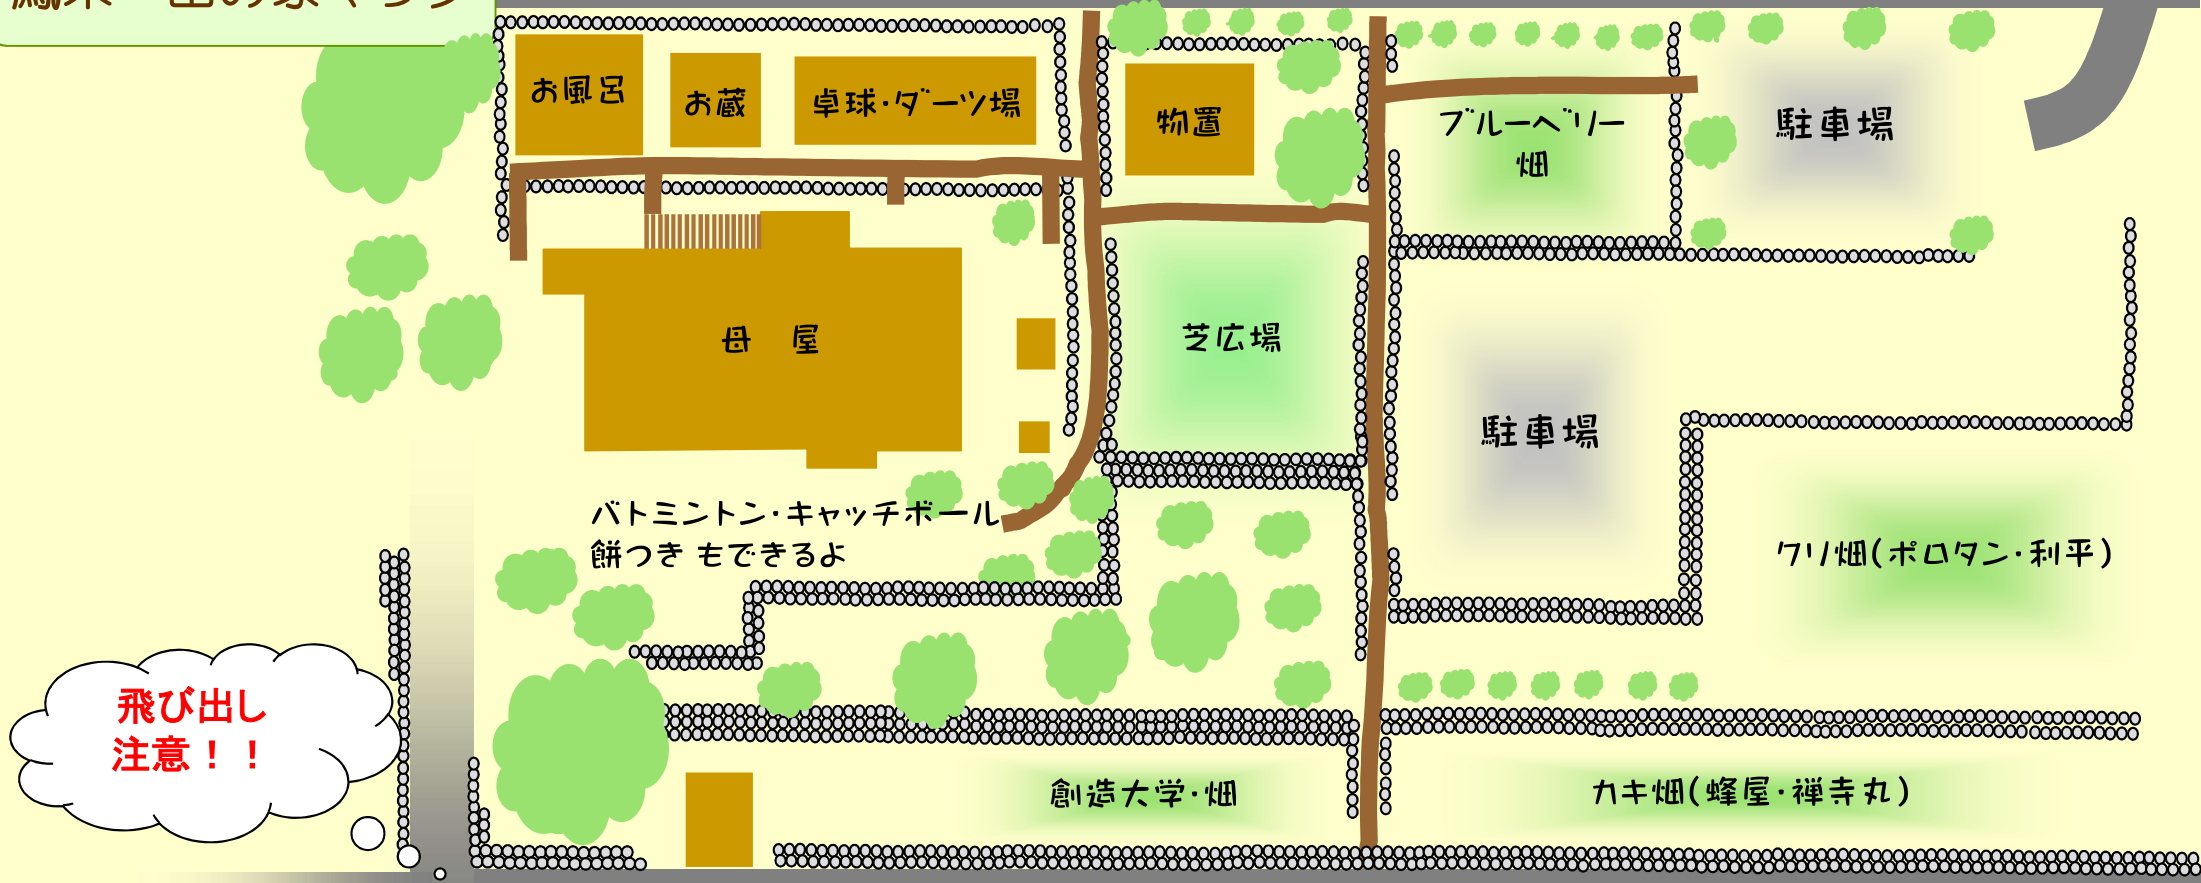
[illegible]

お風呂

お蔵

卓球・ダーツ場

物置

ブルーベリー畑

駐車場

母　屋

芝広場

駐車場

バトミントン・キャッチボール
餅つき もできるよ

クリ畑(ポロタン・利平)

飛び出し
注意！！

創造大学・畑

カキ畑(蜂屋・禅寺丸)